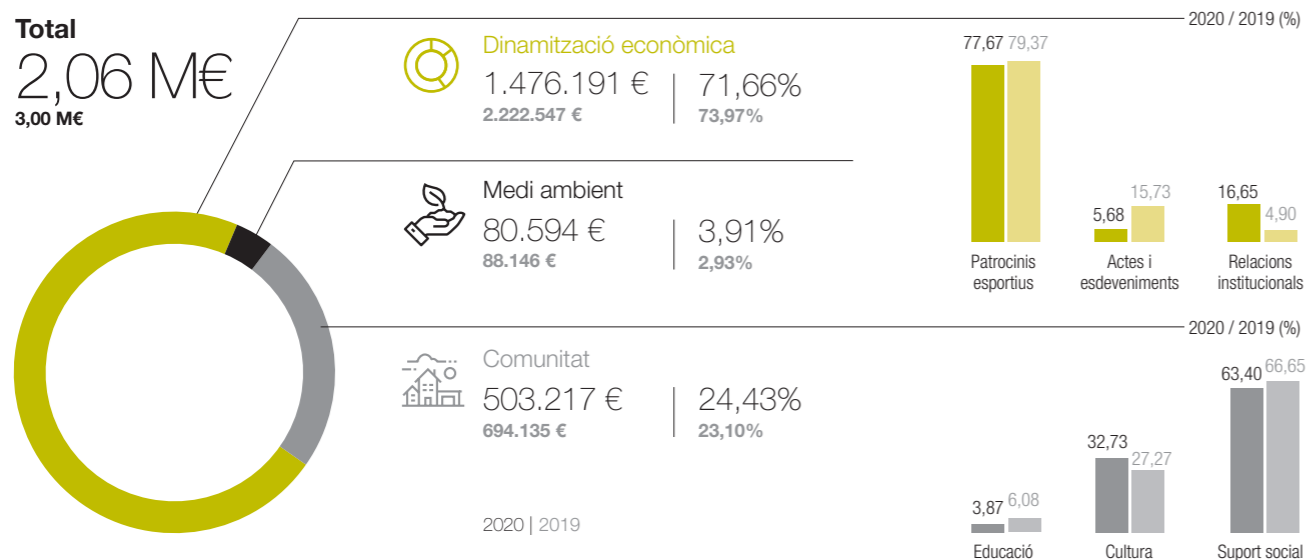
Total
2,06 M€
3,00 M€

Dinamització econòmica
1.476.191 € | 71,66%
2.222.547 € | 73,97%

Medi ambient
80.594 € | 3,91%
88.146 € | 2,93%

Comunitat
503.217 € | 24,43%
694.135 € | 23,10%

2020 | 2019

2020 / 2019 (%)
77,67 79,37
Patrocinis esportius
5,68 15,73
Actes i esdeveniments
16,65 4,90
Relacions institucionals

2020 / 2019 (%)
3,87 6,08
Educació
32,73 27,27
Cultura
63,40 66,65
Suport social